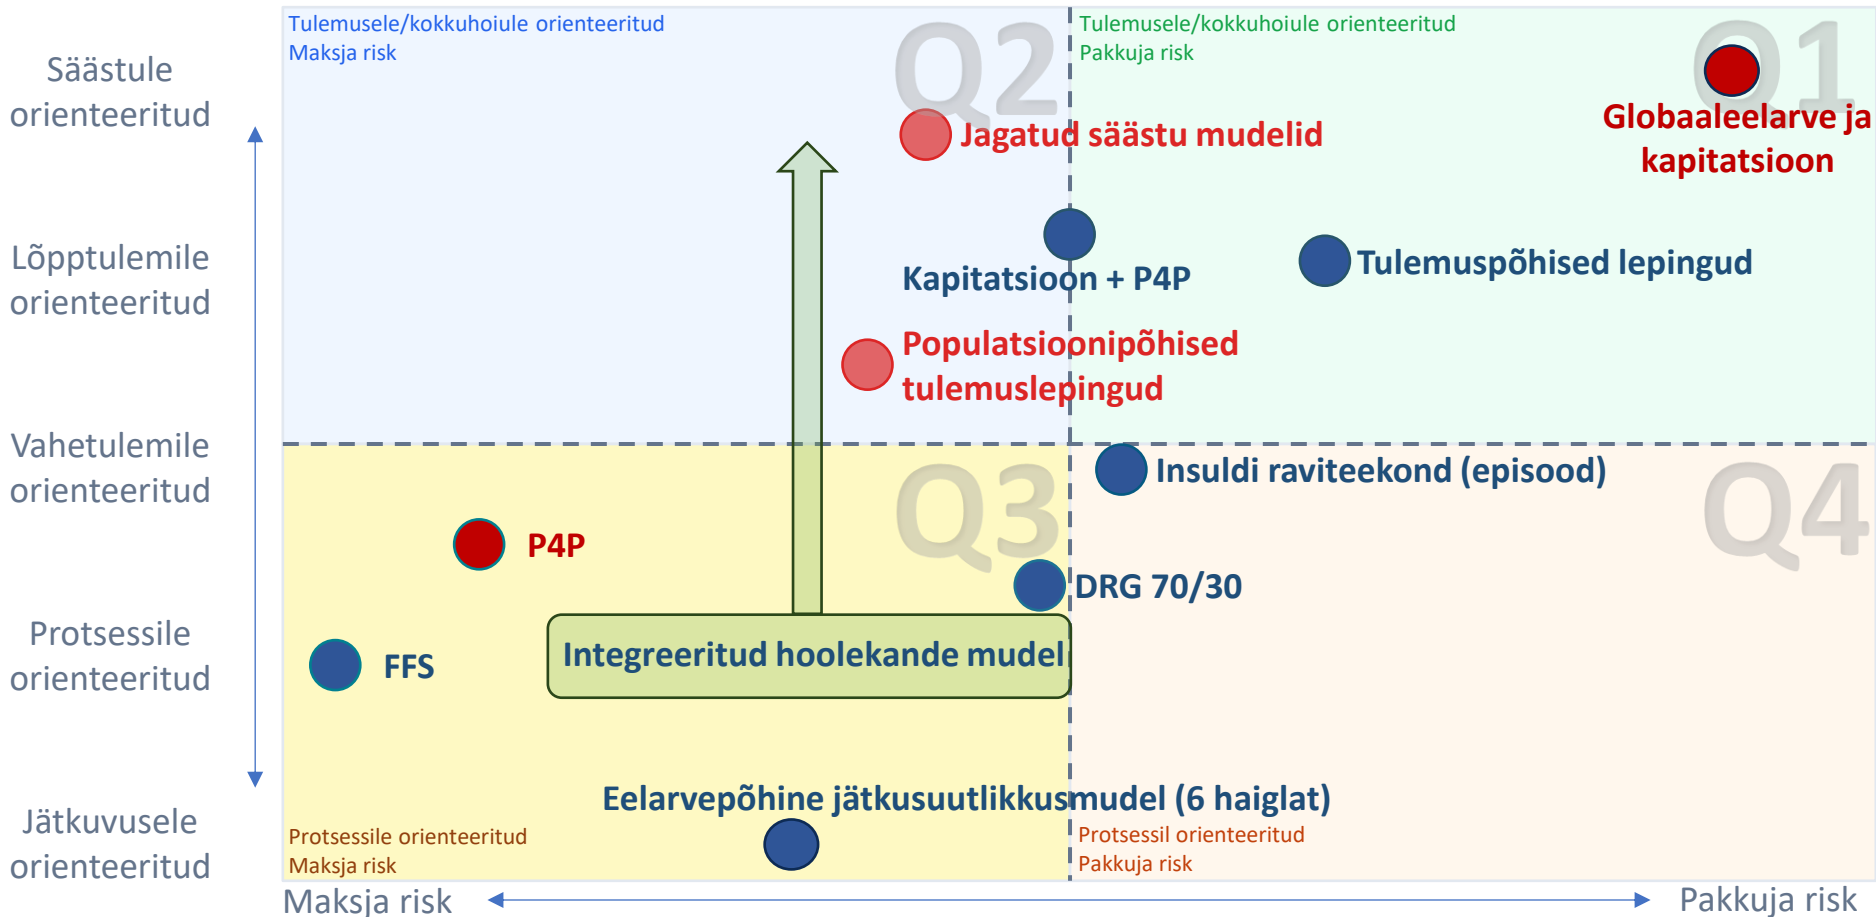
Säästule orienteeritud

Lõpptulemile orienteeritud

Vahetulemile orienteeritud

Protsessile orienteeritud

Jätkuvusele orienteeritud

Tulemusele/kokkuhoiule orienteeritud
Maksja risk

Q2

Tulemusele/kokkuhoiule orienteeritud
Pakkuja risk

Q1

Jagatud säästu mudelid

Globaaleelarve ja kapitatsioon

Kapitatsioon + P4P

Tulemuspõhised lepingud

Populatsioonipõhised tulemuslepingud

Insuldi raviteekond (episood)

Q3

Q4

P4P

DRG 70/30

FFS

Integreeritud hoolekande mudel

Eelarvepõhine jätkusuutlikkusmudel (6 haiglat)

Protsessile orienteeritud
Maksja risk

Protsessil orienteeritud
Pakkuja risk

Maksja risk

Pakkuja risk